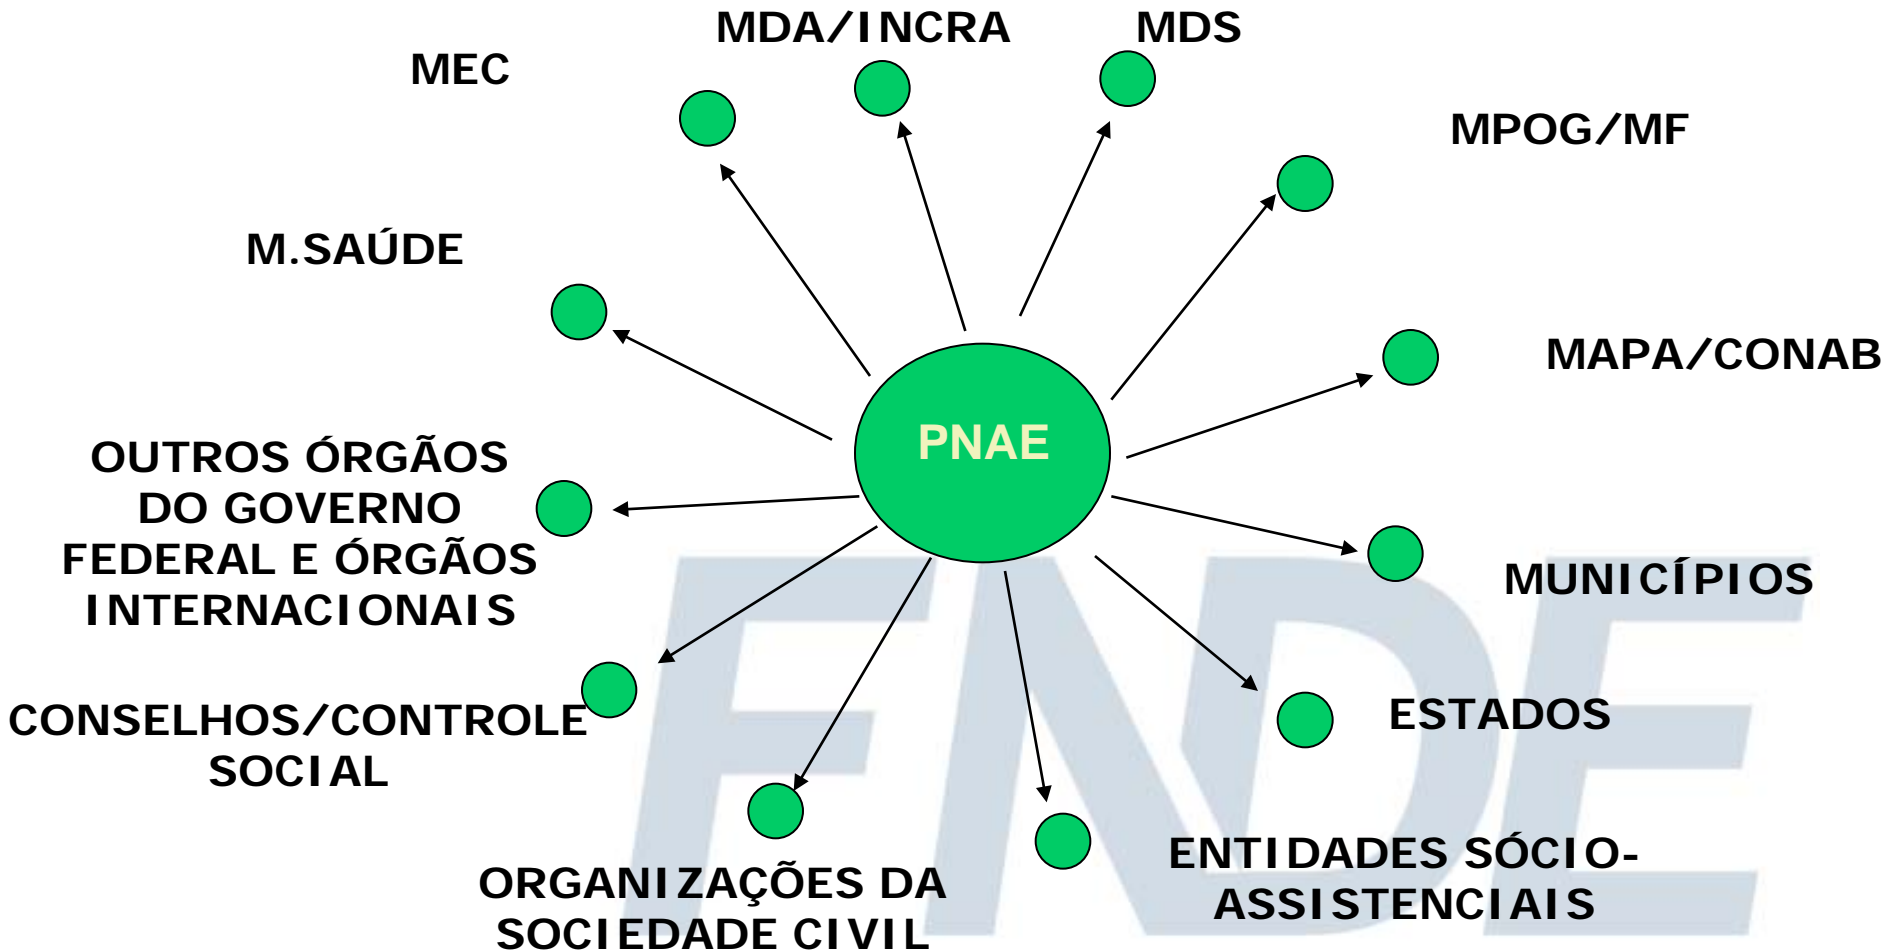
MDA/INCRA

MDS

MEC

MPOG/MF

M.SAÚDE

MAPA/CONAB

PNAE

OUTROS ÓRGÃOS DO GOVERNO FEDERAL E ÓRGÃOS INTERNACIONAIS

MUNICÍPIOS

CONSELHOS/CONTROLE SOCIAL

ESTADOS

ENTIDADES SÓCIO-ASSISTENCIAIS

ORGANIZAÇÕES DA SOCIEDADE CIVIL

FNDE